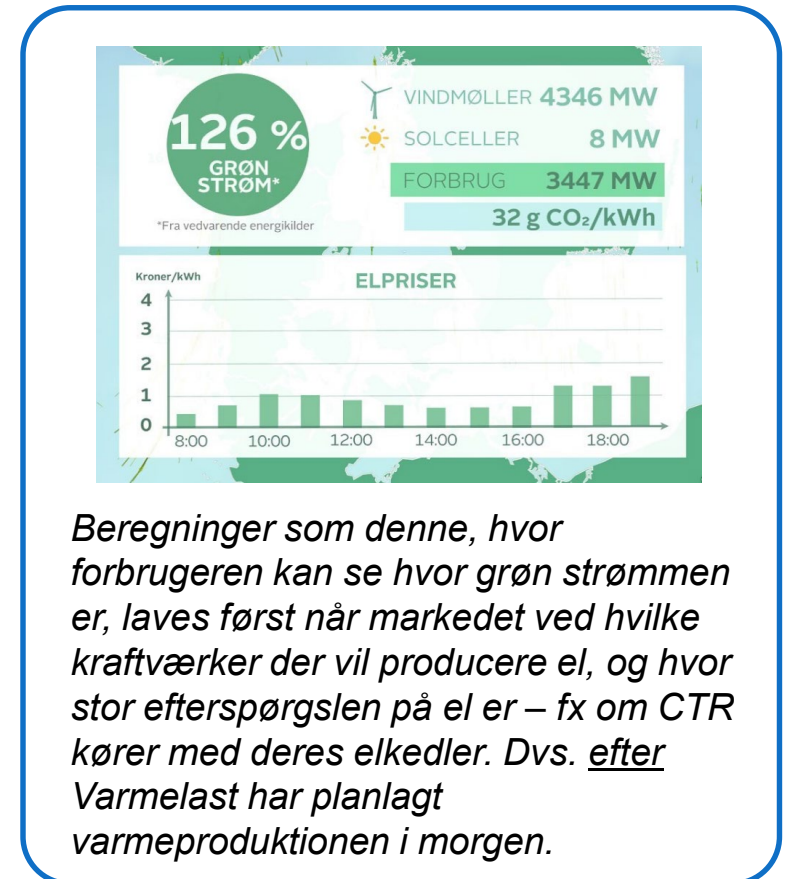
126 %
GRØN STRØM*

*Fra vedvarende energikilder

VINDMØLLER 4346 MW
SOLCELLER 8 MW
FORBRUG 3447 MW
32 g $CO_2$/kWh

ELPRISER

Kroner/kWh
4
3
2
1
0
8:00
10:00
12:00
14:00
16:00
18:00

Beregninger som denne, hvor forbrugeren kan se hvor grøn strømmen er, laves først når markedet ved hvilke kraftværker der vil producere el, og hvor stor efterspørgslen på el er – fx om CTR kører med deres elkedler. Dvs. efter Varmelast har planlagt varmeproduktionen i morgen.